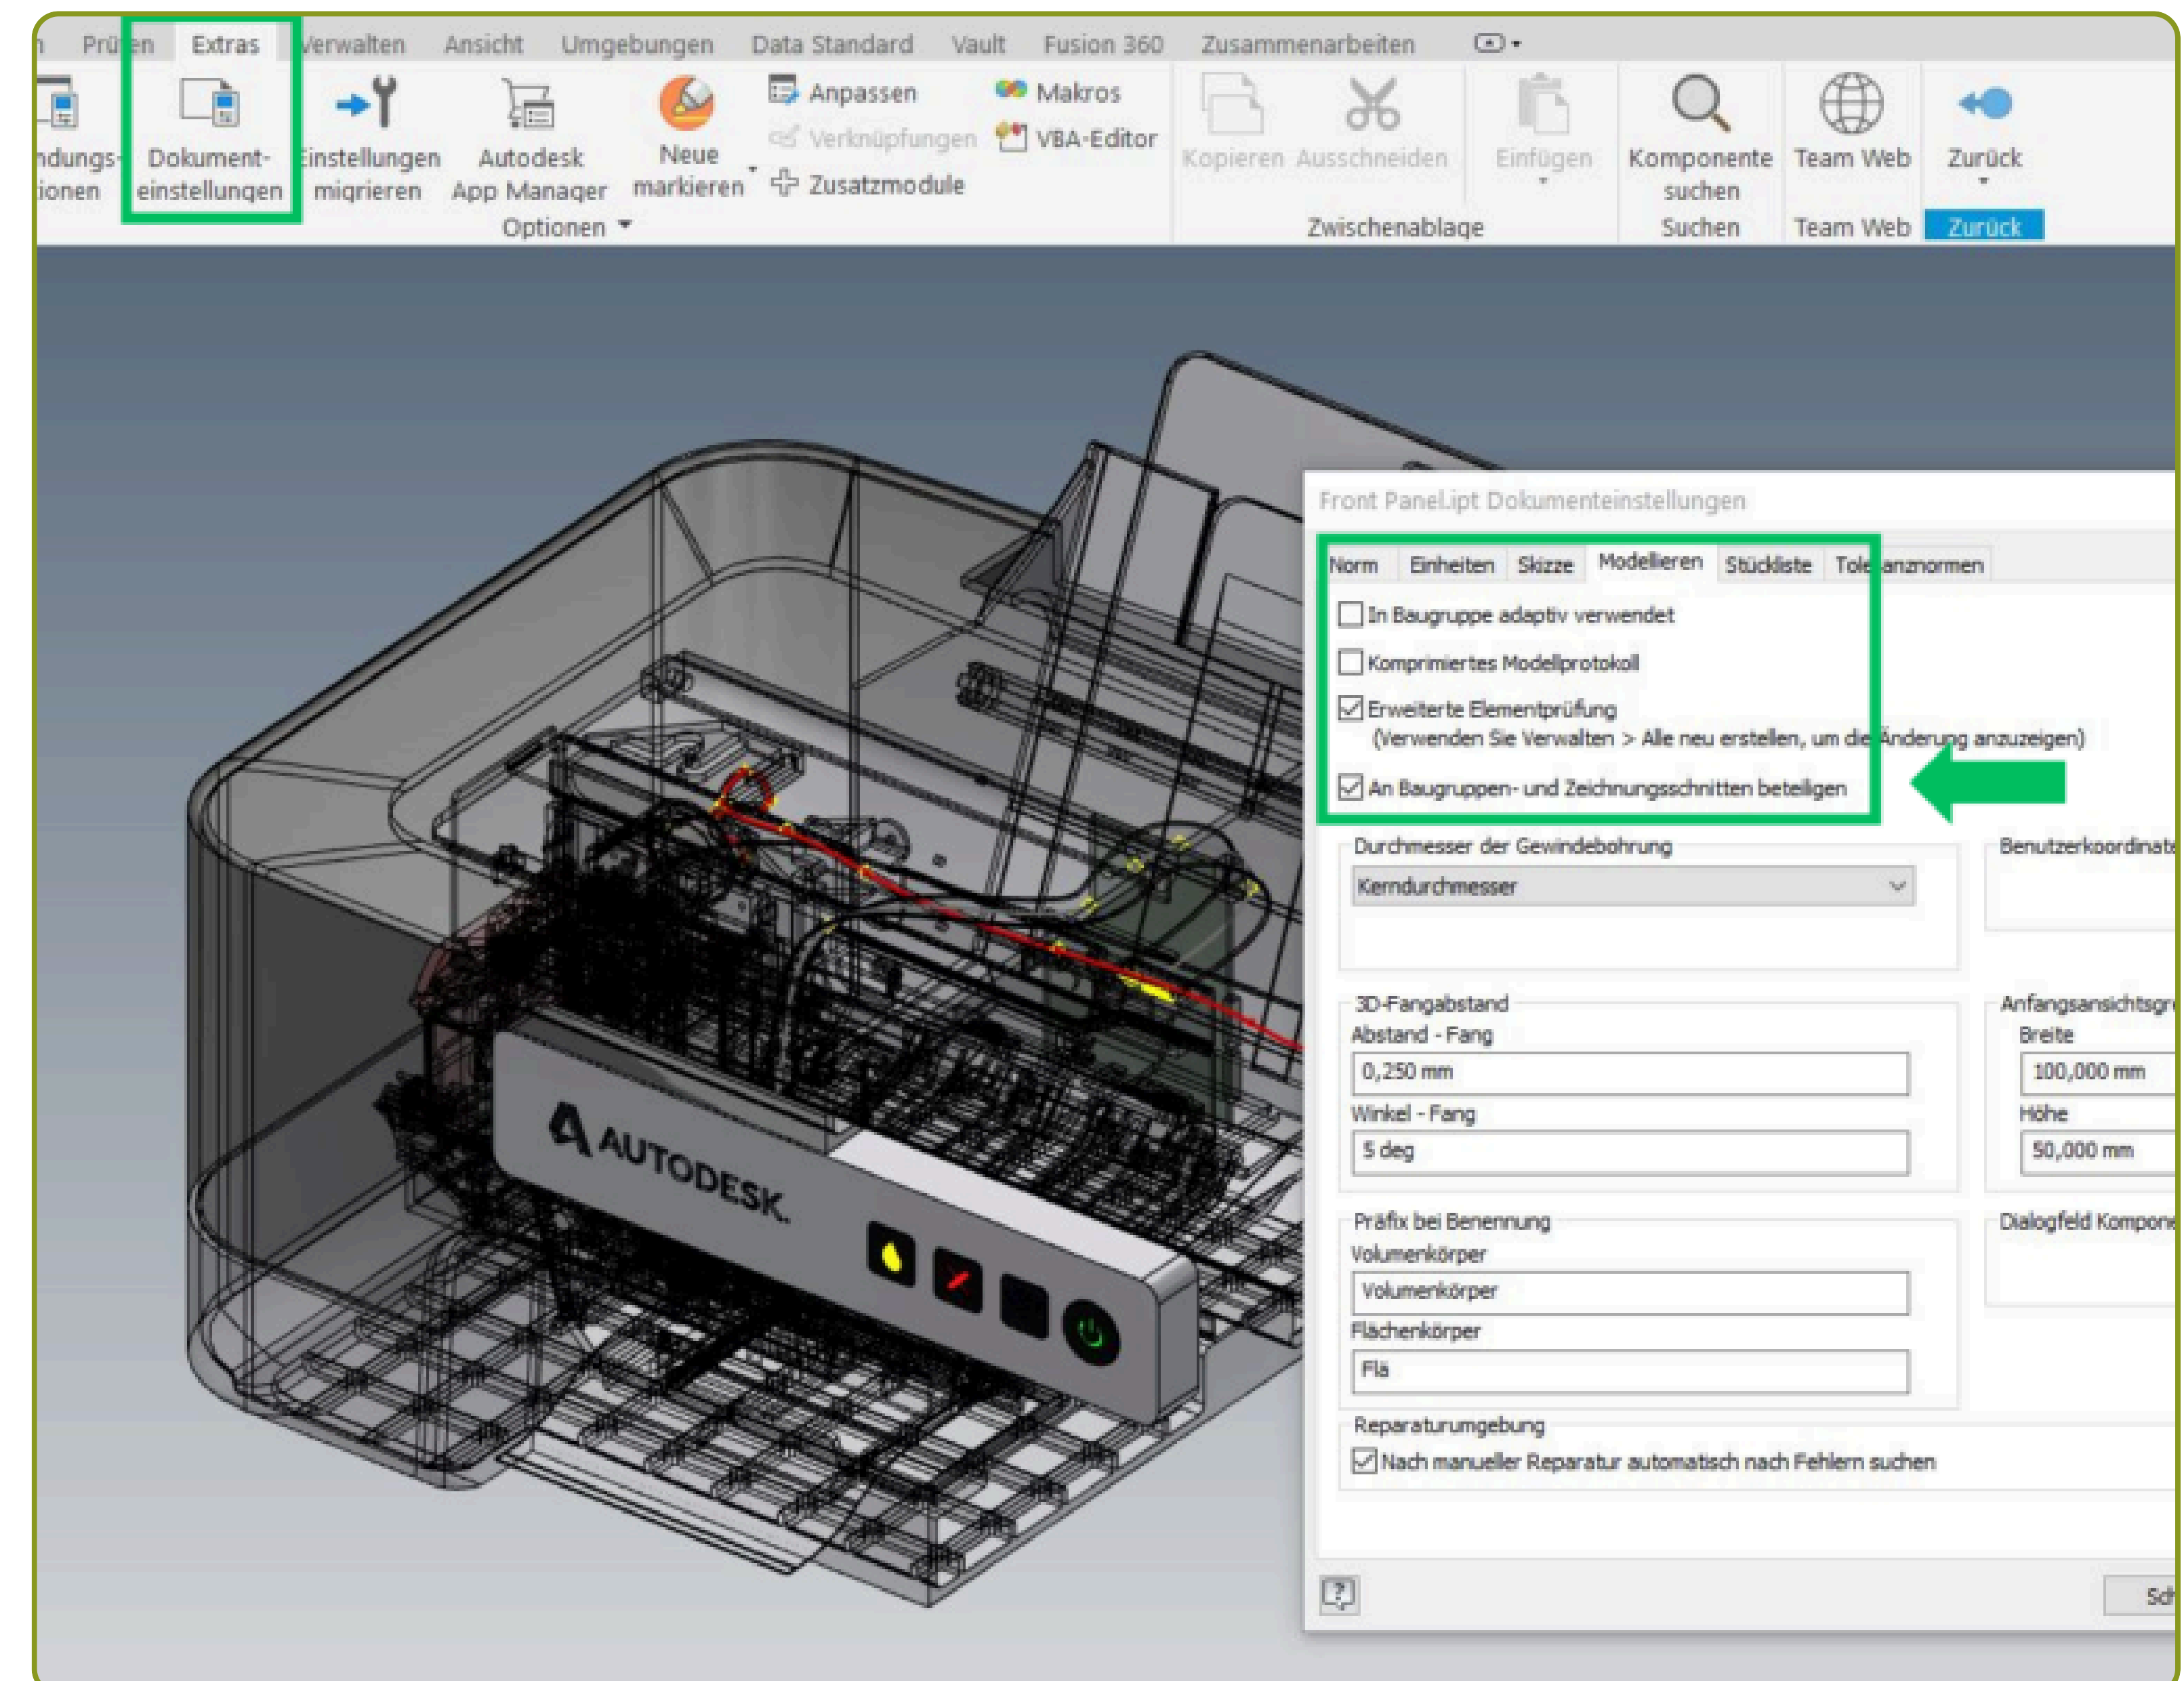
n Prüfen Extras Verwalten Ansicht Umgebungen Data Standard Vault Fusion 360 Zusammenarbeiten

ndungs-ionen

Dokument-einstellungen

Einstellungen migrieren

Autodesk App Manager

Neue markieren

Anpassen

Verknüpfungen

Zusatzmodule

Makros

VBA-Editor

Optionen

Kopieren Ausschneiden

Einfügen

Zwischenablage

Komponente suchen

Suchen

Team Web

Team Web

Zurück

Zurück

AUTODESK

Front Panel.ipt Dokumenteinstellungen

Norm Einheiten Skizze Modellieren Stückliste Toleranznormen

In Baugruppe adaptiv verwendet

Komprimiertes Modellprotokoll

Erweiterte Elementprüfung
(Verwenden Sie Verwalten > Alle neu erstellen, um die Änderung anzuzeigen)

An Baugruppen- und Zeichnungsschnitten beteiligen

Durchmesser der Gewindebohrung

Kerndurchmesser

Benutzerkoordinat

3D-Fangabstand

Abstand - Fang

0,250 mm

Winkel - Fang

5 deg

Anfangsansichtsgr

Breite

100,000 mm

Höhe

50,000 mm

Präfix bei Benennung

Volumenkörper

Volumenkörper

Flächenkörper

Flä

Dialogfeld Kompone

Reparaturumgebung

Nach manueller Reparatur automatisch nach Fehlern suchen

Sch